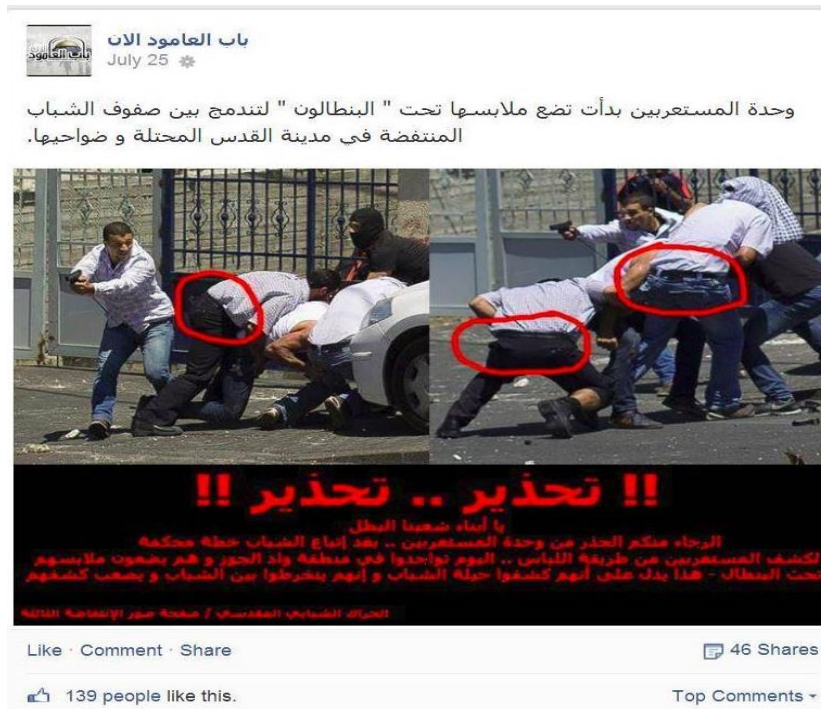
باب العامود الان
July 25

وحدة المستعربين بدأت تضع ملابسها تحت " البنطالون " لتندمج بين صفوف الشباب المنتفضة في مدينة القدس المحتلة و ضواحيها.

!! تحذير .. تحذير !!

يا أبناء شعبنا البطل

الرجاء منكم الحذر من وحدة المستعربين .. بعد إتباع الشباب خطة محكمة لكشف المستعربين عن طريقة اللباس .. اليوم تواجدوا في منطقة واد الجوز و هم يضعون ملابسهم تحت البنطال - هذا يدل على أنهم كشفوا حيلة الشباب و إنهم ينخرطوا بين الشباب و يصعب كشفهم

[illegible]

Like · Comment · Share
46 Shares
139 people like this.
Top Comments